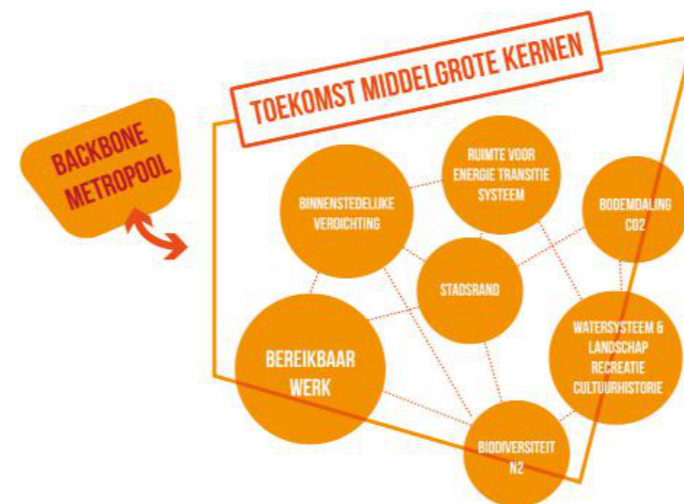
BACKBONE METROPOOL

TOEKOMST MIDDELGROTE KERNEN

BINNENSTEDELIJKE VERDICHTING

RUIMTE VOOR ENERGIE TRANSITIE SYSTEEM

BODEMDALING CO2

STADSRAND

BEREIKBAAR WERK

WATERSYSTEEM & LANDSCHAP RECREATIE CULTUURHISTORIE

BIODIVERSITEIT N2